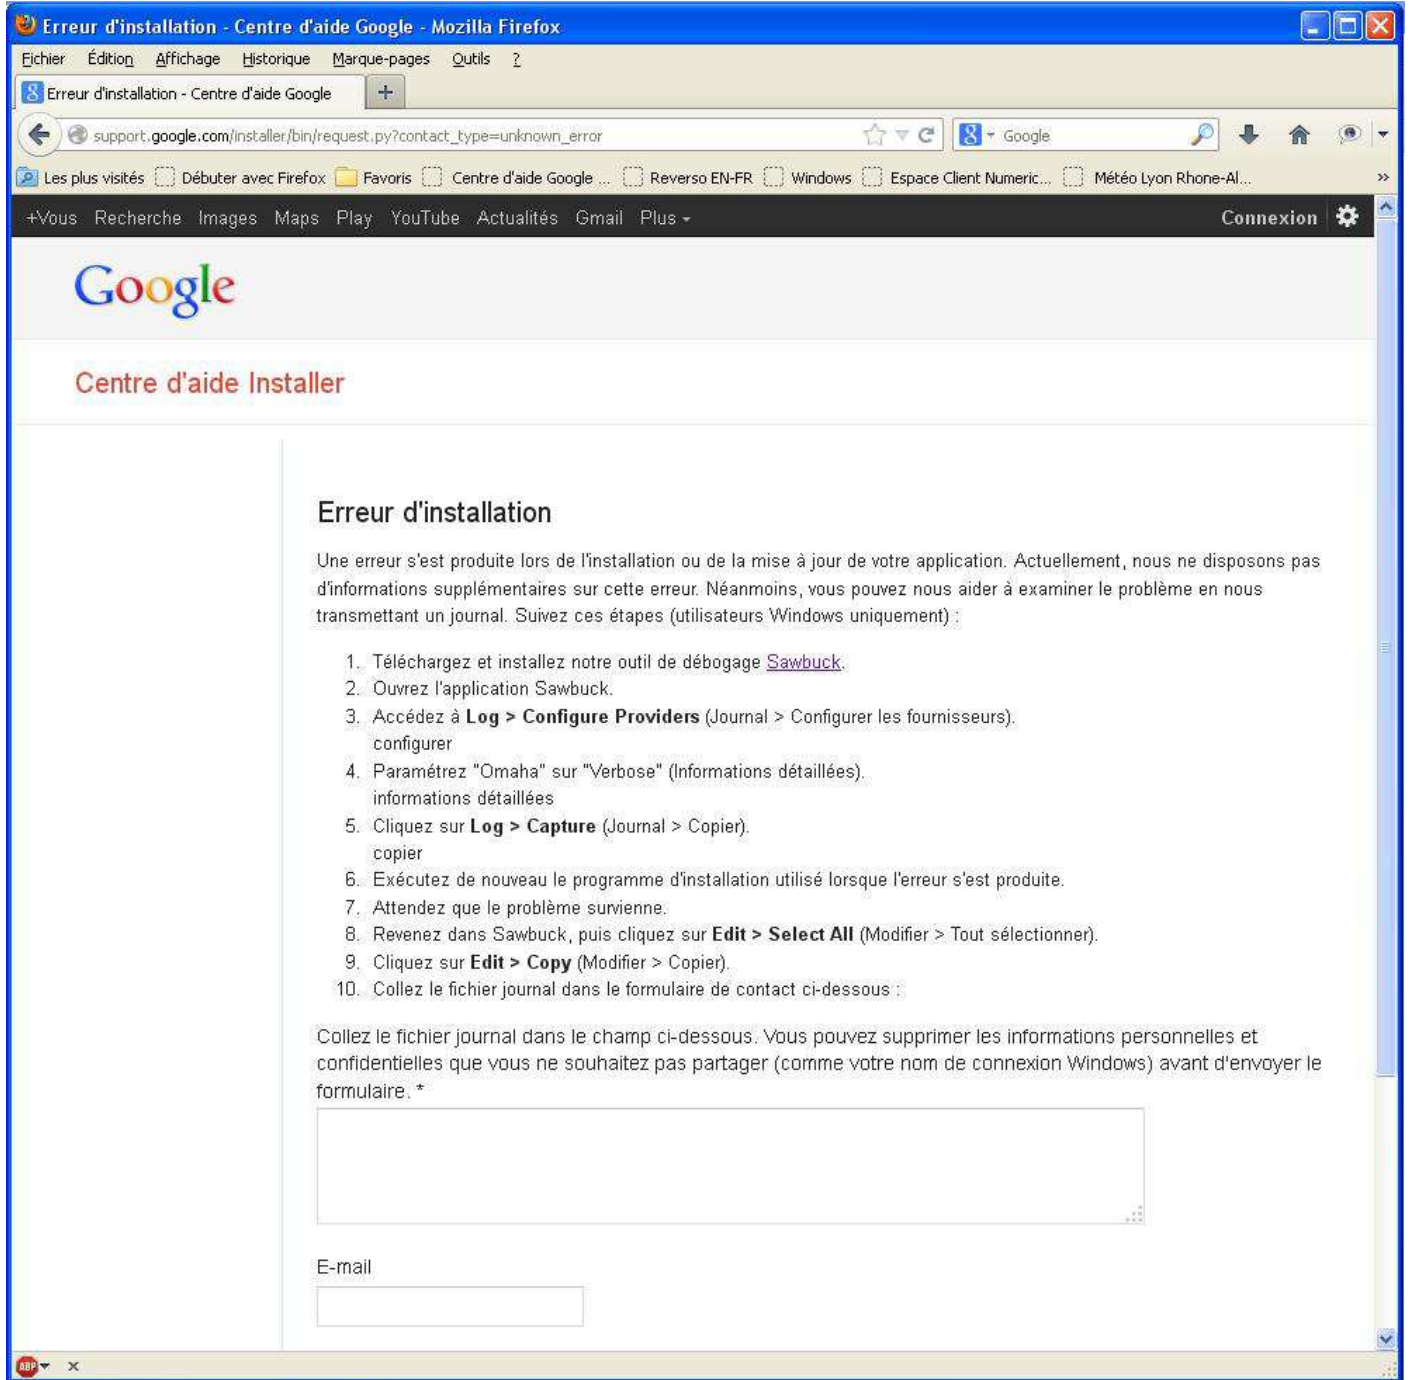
Erreur d'installation - Centre d'aide Google - Mozilla Firefox

Fichier Édition Affichage Historique Marque-pages Outils ?

Erreur d'installation - Centre d'aide Google +

support.google.com/installer/bin/request.py?contact_type=unknown_error

Google

Les plus visités Débuter avec Firefox Favoris Centre d'aide Google ... Reverso EN-FR Windows Espace Client Numeric... Météo Lyon Rhone-Al...

+Vous Recherche Images Maps Play YouTube Actualités Gmail Plus

Connexion

Google

Centre d'aide Installer

Erreur d'installation

Une erreur s'est produite lors de l'installation ou de la mise à jour de votre application. Actuellement, nous ne disposons pas d'informations supplémentaires sur cette erreur. Néanmoins, vous pouvez nous aider à examiner le problème en nous transmettant un journal. Suivez ces étapes (utilisateurs Windows uniquement) :

1. Téléchargez et installez notre outil de débogage Sawbuck.
2. Ouvrez l'application Sawbuck.
3. Accédez à **Log > Configure Providers** (Journal > Configurer les fournisseurs).
configurer
4. Paramétrez "Omaha" sur "Verbose" (Informations détaillées).
informations détaillées
5. Cliquez sur **Log > Capture** (Journal > Copier).
copier
6. Exécutez de nouveau le programme d'installation utilisé lorsque l'erreur s'est produite.
7. Attendez que le problème survienne.
8. Revenez dans Sawbuck, puis cliquez sur **Edit > Select All** (Modifier > Tout sélectionner).
9. Cliquez sur **Edit > Copy** (Modifier > Copier).
10. Collez le fichier journal dans le formulaire de contact ci-dessous :

Collez le fichier journal dans le champ ci-dessous. Vous pouvez supprimer les informations personnelles et confidentielles que vous ne souhaitez pas partager (comme votre nom de connexion Windows) avant d'envoyer le formulaire. *

E-mail